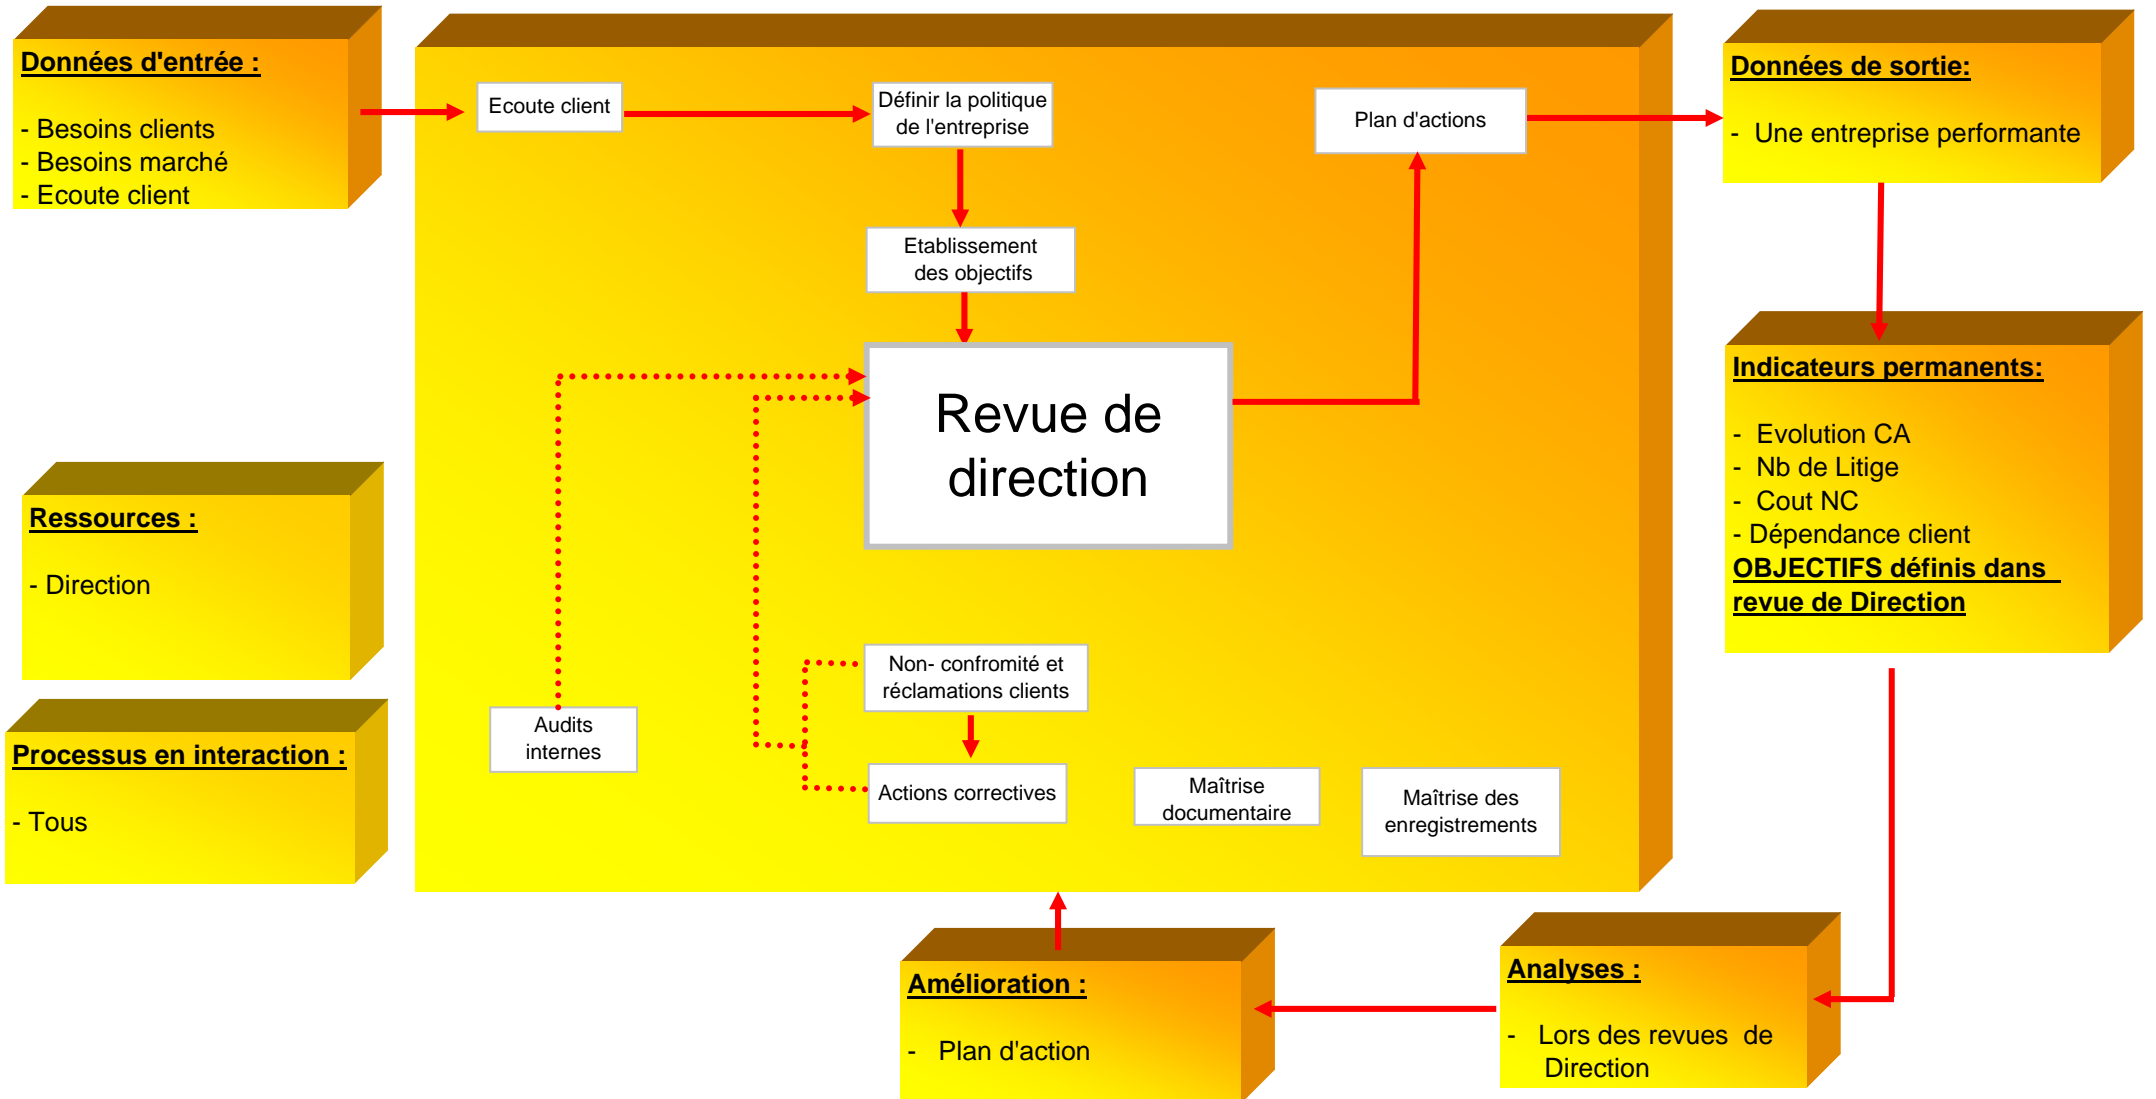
Données d'entrée :

- Besoins clients
- Besoins marché
- Ecoute client

Ressources :

- Direction

Processus en interaction :

- Tous

Ecoute client

Définir la politique de l'entreprise

Etablissement des objectifs

Revue de direction

Plan d'actions

Audits internes

Non- confromité et réclamations clients

Actions correctives

Maîtrise documentaire

Maîtrise des enregistrements

Données de sortie:

- Une entreprise performante

Indicateurs permanents:

- Evolution CA
- Nb de Litige
- Cout NC
- Dépendance client
OBJECTIFS définis dans revue de Direction

Amélioration :

- Plan d'action

Analyses :

- Lors des revues de Direction